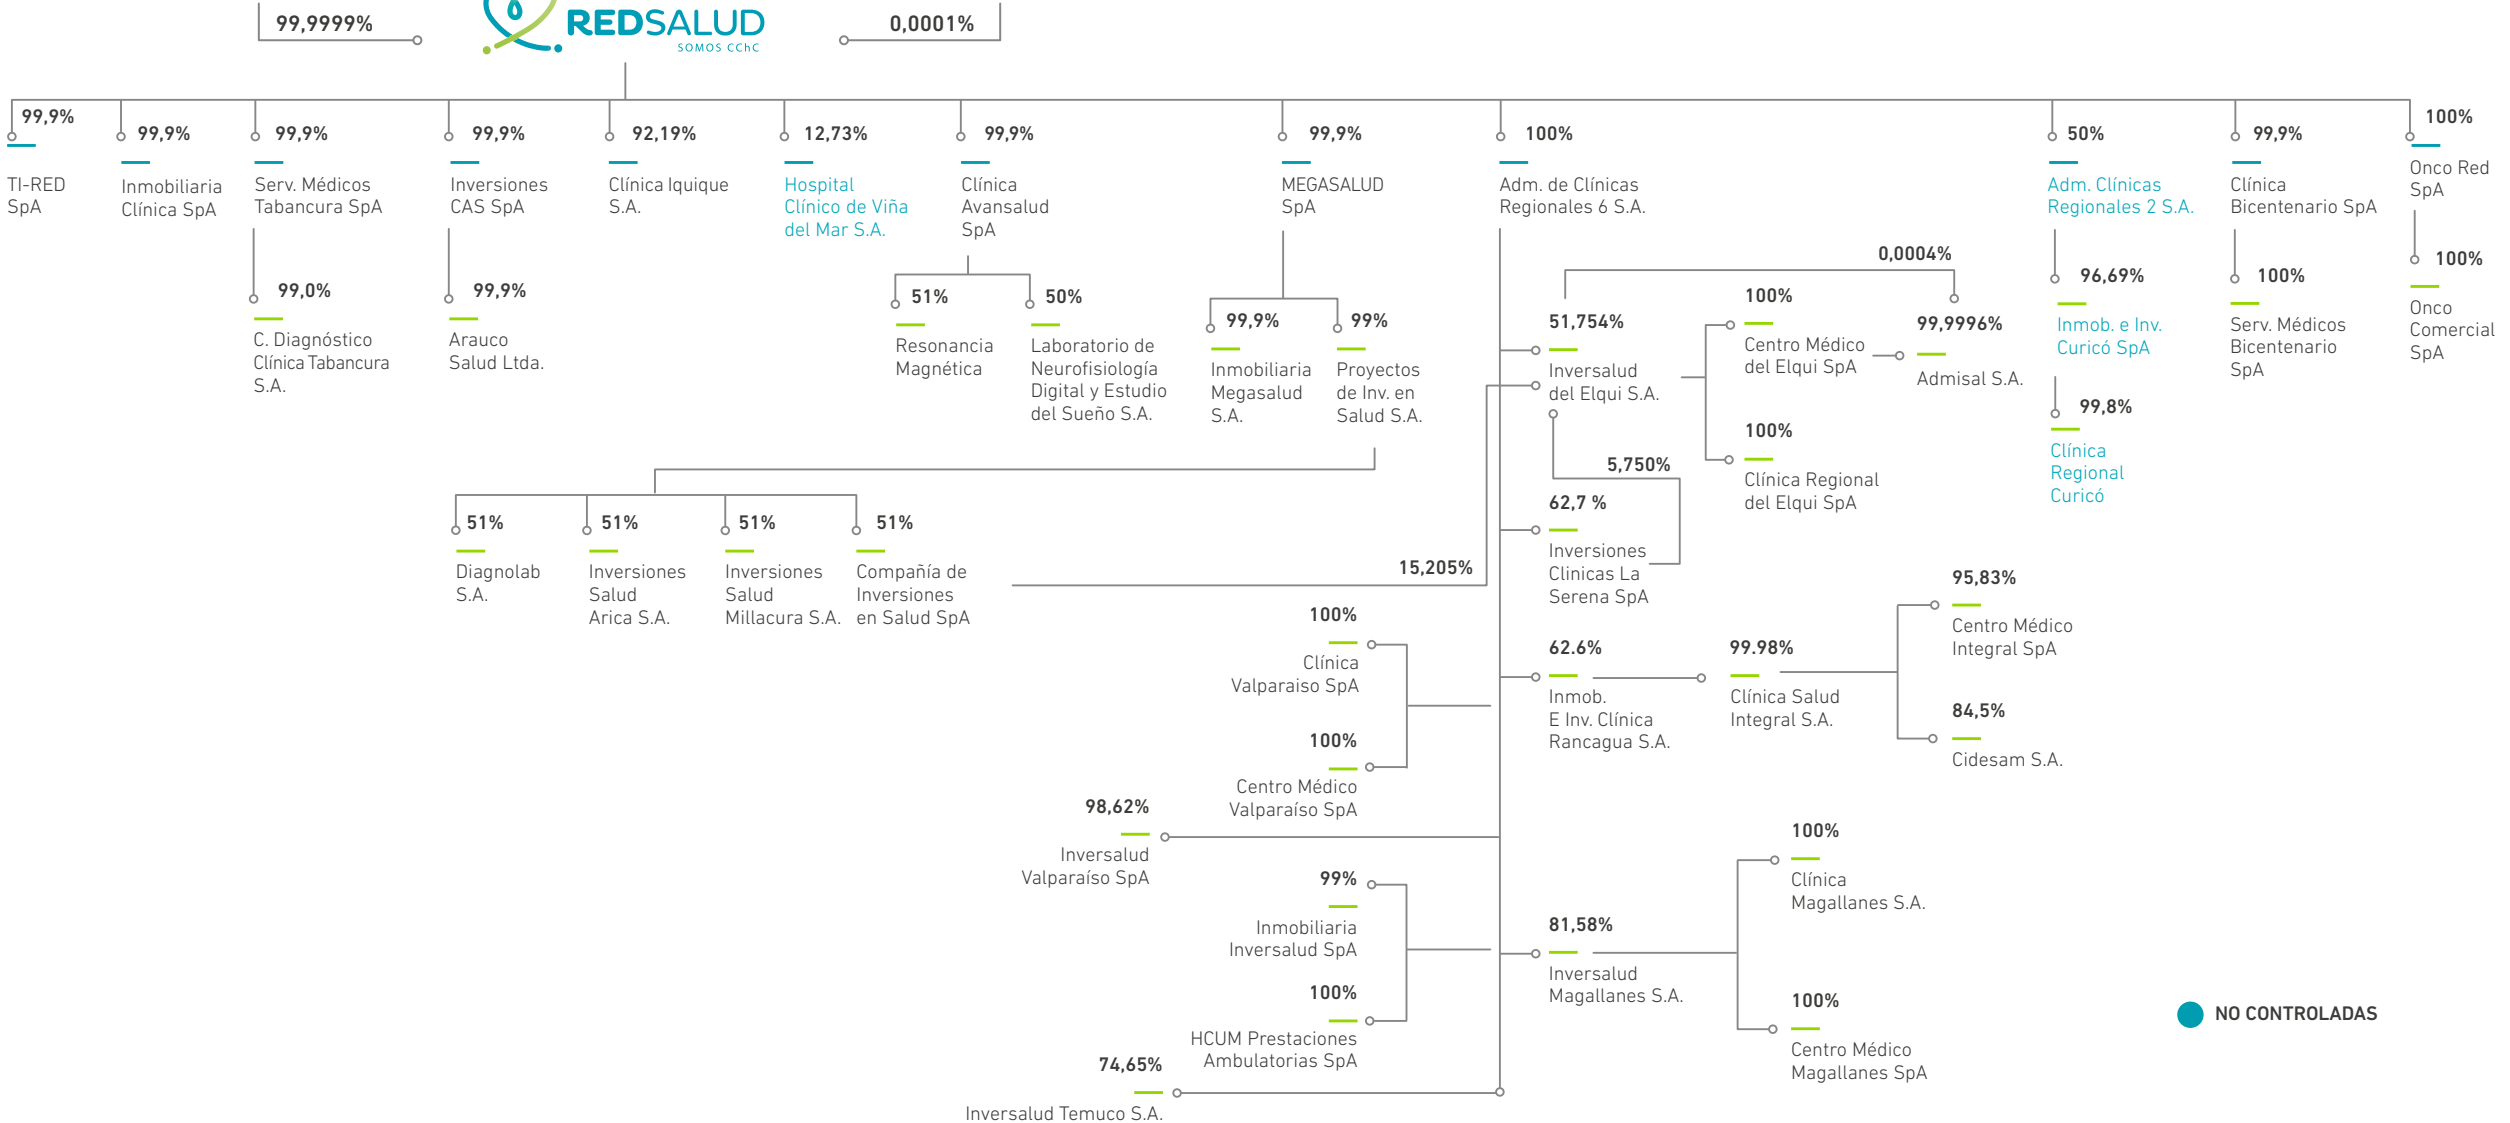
99,9999%

REDSALUD
SOMOS CChC

0,0001%

99,9%
TI-RED SpA

99,9%
Inmobiliaria Clínica SpA

99,9%
Serv. Médicos Tabancura SpA

99,0%
C. Diagnóstico Clínica Tabancura S.A.

99,9%
Inversiones CAS SpA

99,9%
Arauco Salud Ltda.

92,19%
Clínica Iquique S.A.

12,73%
Hospital Clínico de Viña del Mar S.A.

99,9%
Clínica Avansalud SpA

51%
Resonancia Magnética

50%
Laboratorio de Neurofisiología Digital y Estudio del Sueño S.A.

99,9%
MEGASALUD SpA

99,9%
Inmobiliaria Megasalud S.A.

99%
Proyectos de Inv. en Salud S.A.

51%
Diagnolab S.A.

51%
Inversiones Salud Arica S.A.

51%
Inversiones Salud Millacura S.A.

51%
Compañía de Inversiones en Salud SpA

15,205%

100%
Adm. de Clínicas Regionales 6 S.A.

0,0004%

51,754%
Inversalud del Elqui S.A.

100%
Centro Médico del Elqui SpA

99,9996%
Admisal S.A.

100%
Clínica Regional del Elqui SpA

5,750%

62,7 %
Inversiones Clinicas La Serena SpA

100%
Clínica Valparaiso SpA

100%
Centro Médico Valparaíso SpA

98,62%
Inversalud Valparaíso SpA

62.6%
Inmob. E Inv. Clínica Rancagua S.A.

99.98%
Clínica Salud Integral S.A.

95,83%
Centro Médico Integral SpA

84,5%
Cidesam S.A.

99%
Inmobiliaria Inversalud SpA

100%
HCUM Prestaciones Ambulatorias SpA

74,65%
Inversalud Temuco S.A.

81,58%
Inversalud Magallanes S.A.

100%
Clínica Magallanes S.A.

100%
Centro Médico Magallanes SpA

50%
Adm. Clínicas Regionales 2 S.A.

96,69%
Inmob. e Inv. Curicó SpA

99,8%
Clínica Regional Curicó

99,9%
Clínica Bicentenario SpA

100%
Serv. Médicos Bicentenario SpA

100%
Onco Red SpA

100%
Onco Comercial SpA

NO CONTROLADAS